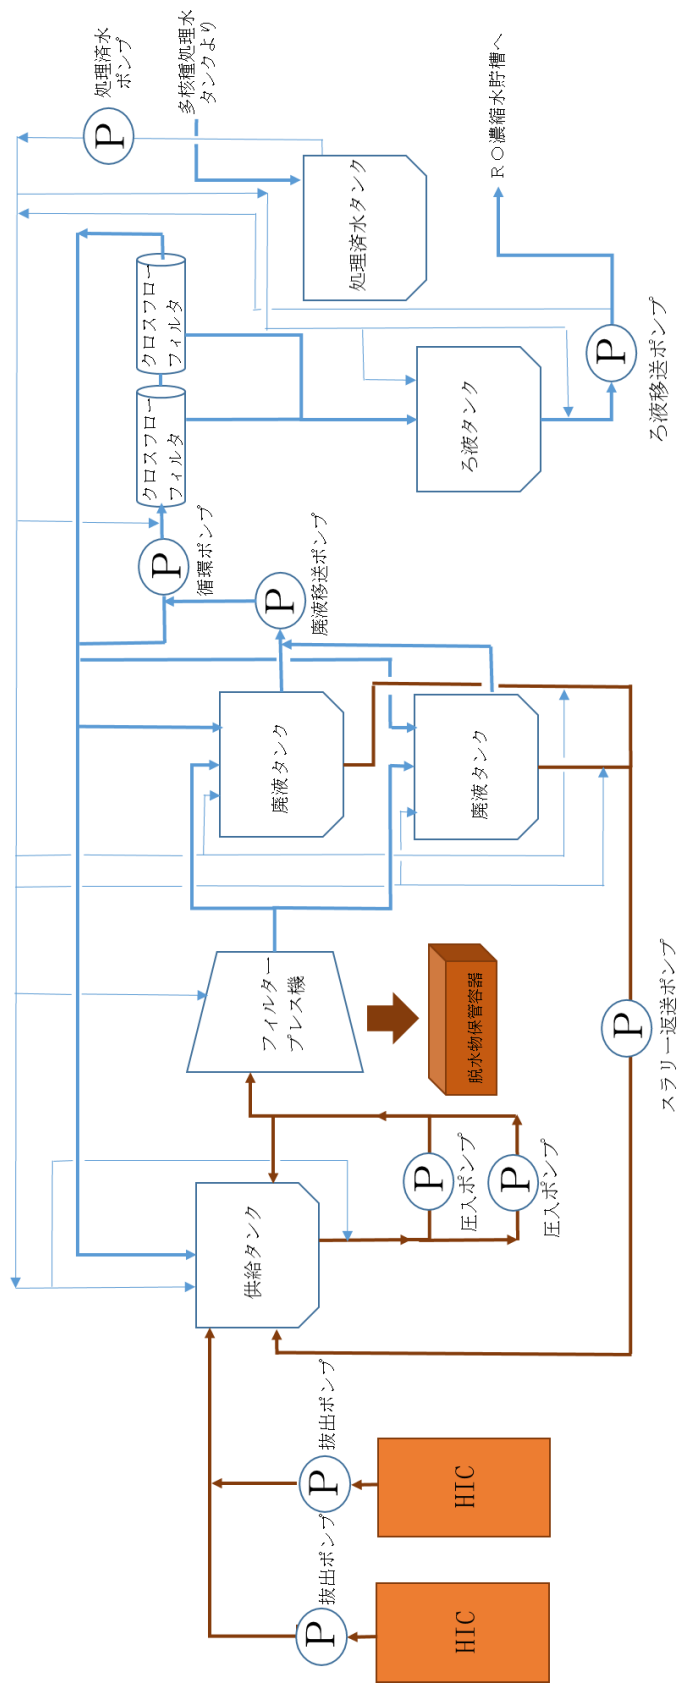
処理済水ポンプ
P
多核種処理水タンクより
RO濃縮水貯槽へ
処理済水タンク
クロスフローフィルタ
クロスフローフィルタ
ろ液タンク
P
ろ液移送ポンプ
P
循環ポンプ
P
廃液移送ポンプ
廃液タンク
廃液タンク
フィルタープレス機
脱水物保管容器
P
スラリー返送ポンプ
P
圧入ポンプ
P
圧入ポンプ
供給タンク
P
抜出ポンプ
HIC
P
抜出ポンプ
HIC